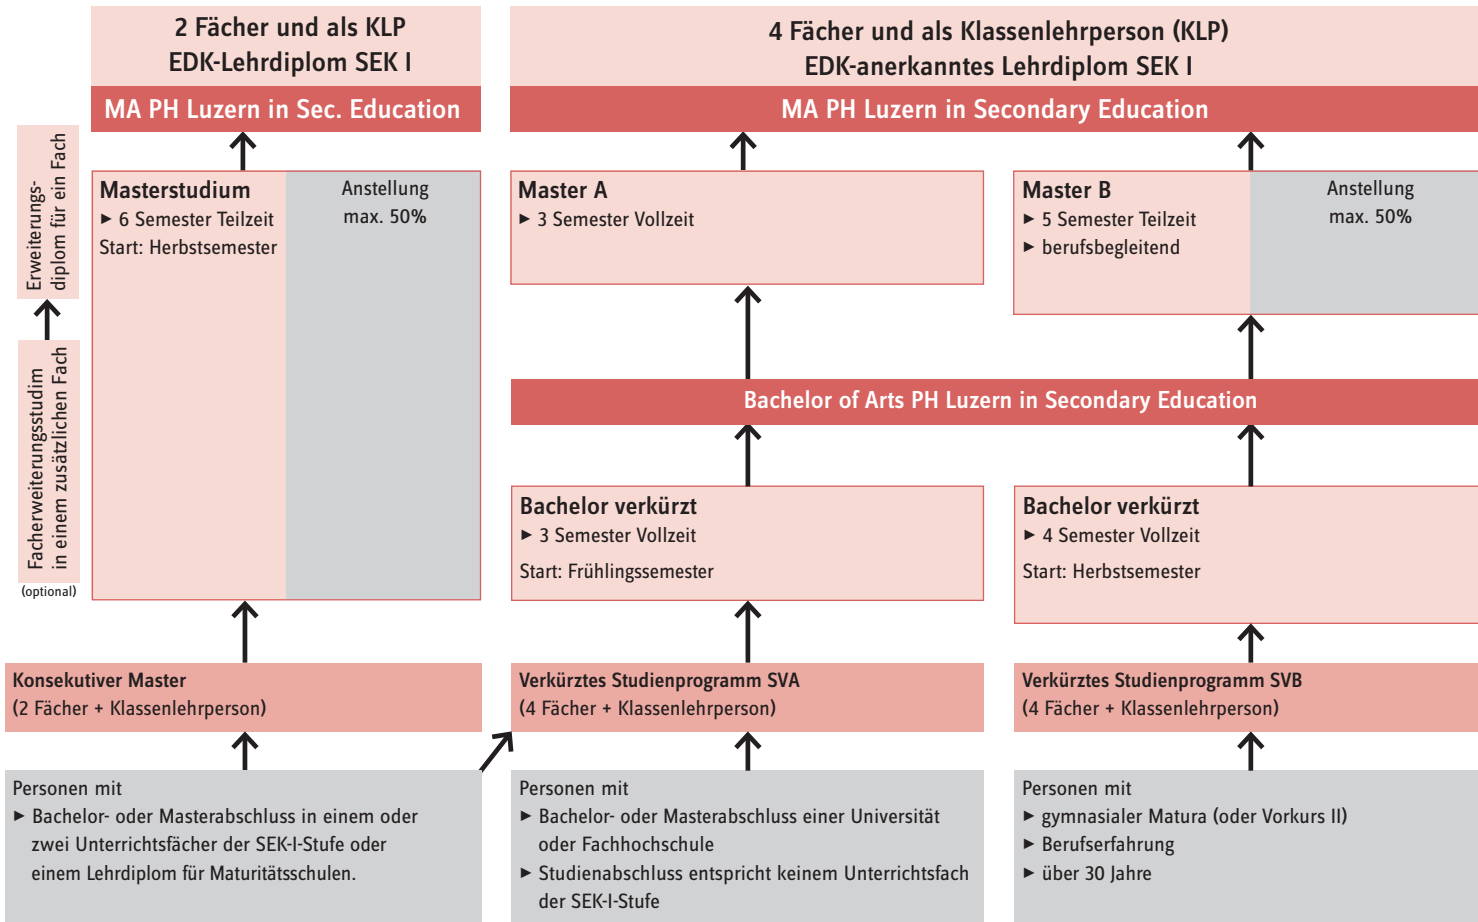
2 Fächer und als KLP
EDK-Lehrdiplom SEK I

MA PH Luzern in Sec. Education

4 Fächer und als Klassenlehrperson (KLP)
EDK-anerkanntes Lehrdiplom SEK I

MA PH Luzern in Secondary Education

Erweiterungs-diplom für ein Fach

Facherweiterungsstudim in einem zusätzlichen Fach

(optional)

Masterstudium
► 6 Semester Teilzeit
Start: Herbstsemester

Anstellung max. 50%

Master A
► 3 Semester Vollzeit

Master B
► 5 Semester Teilzeit
► berufsbegleitend

Anstellung max. 50%

Bachelor of Arts PH Luzern in Secondary Education

Bachelor verkürzt
► 3 Semester Vollzeit
Start: Frühlingssemester

Bachelor verkürzt
► 4 Semester Vollzeit
Start: Herbstsemester

Konsekutiver Master
(2 Fächer + Klassenlehrperson)

Verkürztes Studienprogramm SVA
(4 Fächer + Klassenlehrperson)

Verkürztes Studienprogramm SVB
(4 Fächer + Klassenlehrperson)

Personen mit
► Bachelor- oder Masterabschluss in einem oder zwei Unterrichtsfächer der SEK-I-Stufe oder einem Lehrdiplom für Maturitätsschulen.

Personen mit
► Bachelor- oder Masterabschluss einer Universität oder Fachhochschule
► Studienabschluss entspricht keinem Unterrichtsfach der SEK-I-Stufe

Personen mit
► gymnasialer Matura (oder Vorkurs II)
► Berufserfahrung
► über 30 Jahre